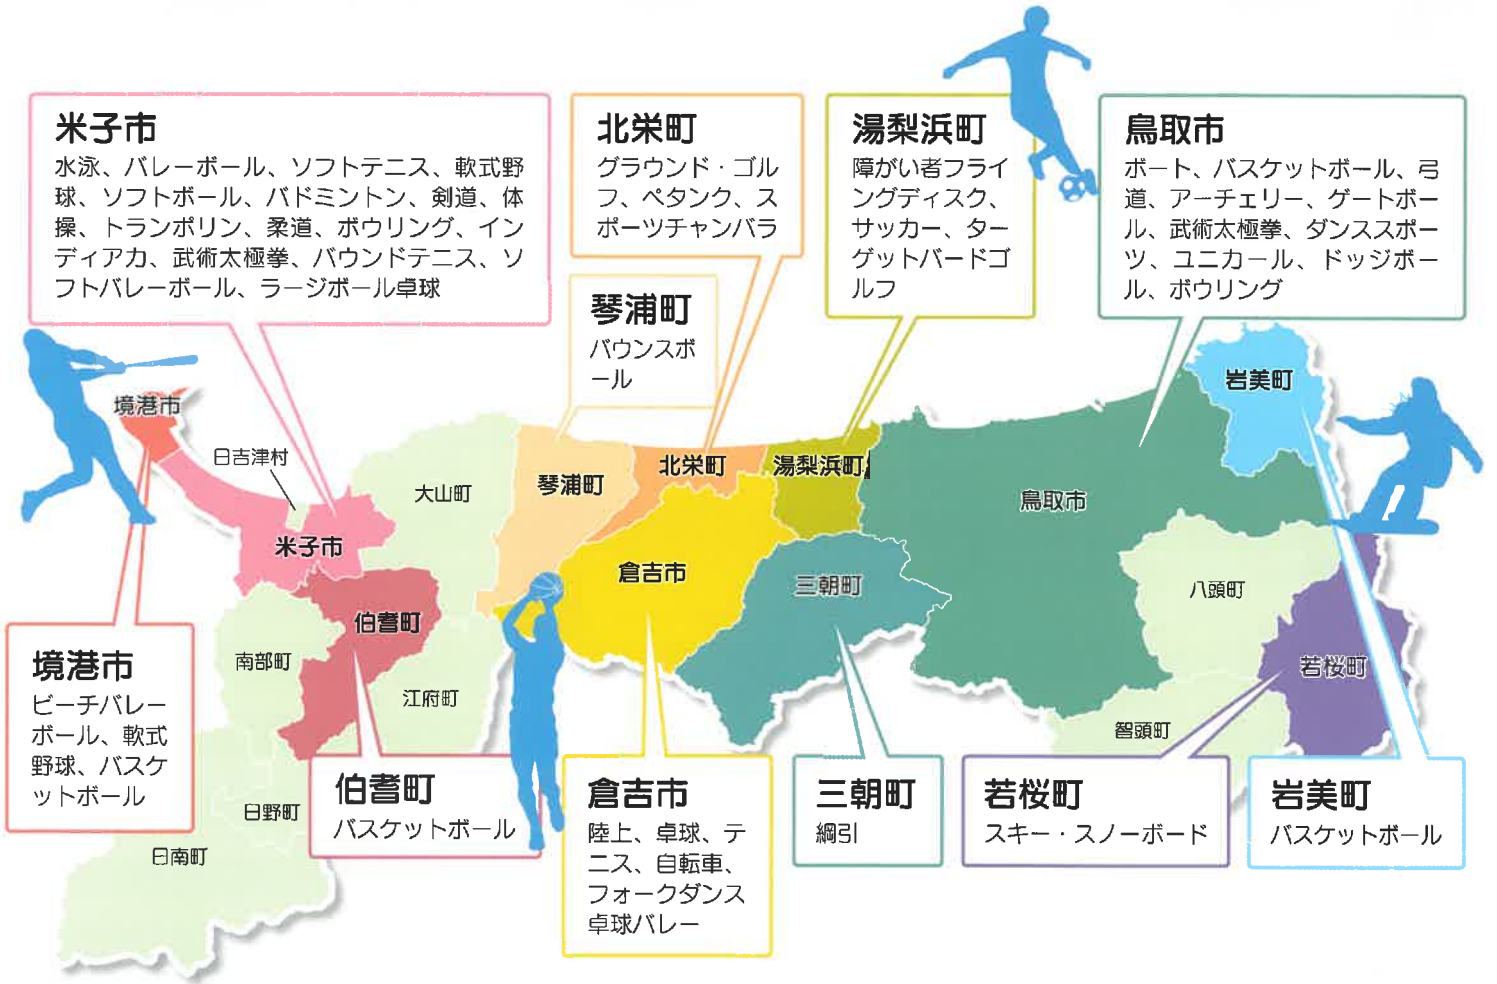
米子市
水泳、バレーボール、ソフトテニス、軟式野球、ソフトボール、バドミントン、剣道、体操、トランポリン、柔道、ボウリング、インディアカ、武術太極拳、バウンドテニス、ソフトバレーボール、ラージボール卓球

北栄町
グラウンド・ゴルフ、ペタンク、スポーツチャンバラ

湯梨浜町
障がい者フライングディスク、サッカー、ターゲットバードゴルフ

鳥取市
ボート、バスケットボール、弓道、アーチェリー、ゲートボール、武術太極拳、ダンススポーツ、ユニカール、ドッジボール、ボウリング

琴浦町
バウンスボール

境港市
日吉津村
大山町
琴浦町
北栄町
湯梨浜町
鳥取市
岩美町
米子市
倉吉市
三朝町
八頭町
伯耆町
南部町
江府町
若桜町
智頭町
日野町
日南町

境港市
ビーチバレーボール、軟式野球、バスケットボール

伯耆町
バスケットボール

倉吉市
陸上、卓球、テニス、自転車、フォークダンス卓球バレー

三朝町
綱引

若桜町
スキー・スノーボード

岩美町
バスケットボール